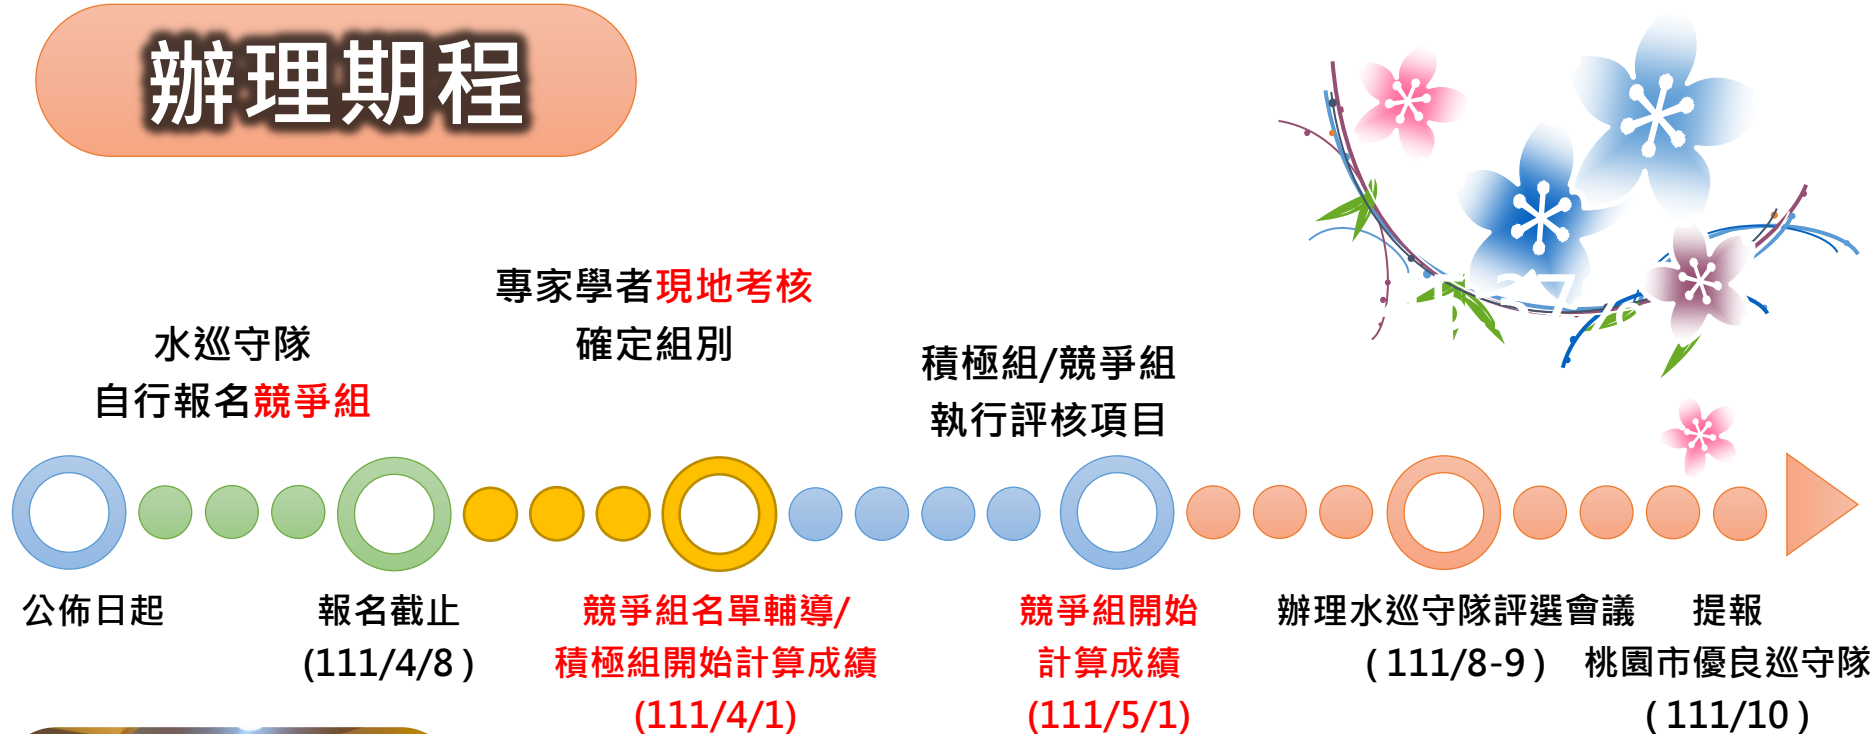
辦理期程

專家學者現地考核
確定組別

水巡守隊
自行報名競爭組

積極組/競爭組
執行評核項目

公佈日起

報名截止
(111/4/8)

競爭組名單輔導/
積極組開始計算成績
(111/4/1)

競爭組開始
計算成績
(111/5/1)

辦理水巡守隊評選會議
(111/8-9)

提報
桃園市優良巡守隊
(111/10)